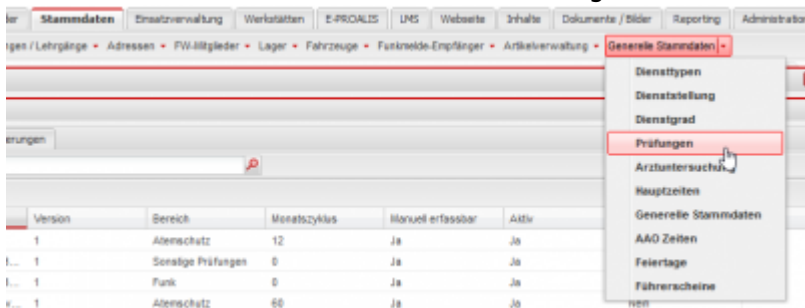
ler | Stammdaten | Einsatzverwaltung | Werkstätten | E-PROALIS | LMS | Webseite | Inhalte | Dokumente / Bilder | Reporting | Administration

ngen / Lehrgänge • Adressen • FW-Mitglieder • Lager • Fahrzeuge • Funkmelde-Empfänger • Artikelverwaltung • Generelle Stammdaten

Diensttypen
Dienststellung
Dienstgrad
Prüfungen
Arztuntersuch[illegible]
Hauptzeiten
Generelle Stammdaten
AAO Zeiten
Feiertage
Führerscheine

erungen

| | Version | Bereich | Monatszyklus | Manuell erfassbar | Aktiv |
|---|---|---|---|---|---|
| | 1 | Atemschutz | 12 | Ja | Ja |
| l... | 1 | Sonstige Prüfungen | 0 | Ja | Ja |
| l... | 1 | Funk | 0 | Ja | Ja |
| x... | 1 | Atemschutz | 60 | Ja | Ja |

Nein